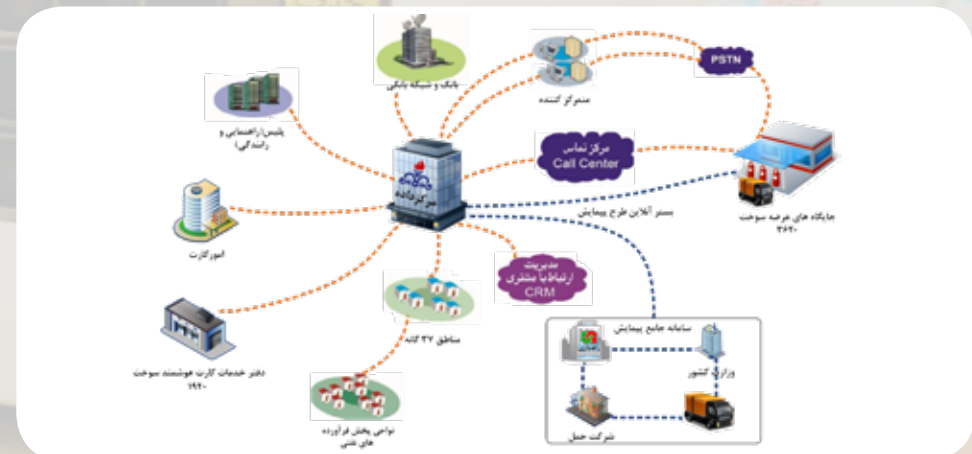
بانک و شبکه بانکی

متمرکز کننده

PSTN

پلیس(راهنمایی و رانندگی)

مرکز تماس
Call Center

مرکز داده

جایگاه های عرضه سوخت
۳۶۲۰

بستر آنلاین طرح پیمایش

امورکارت

مدیریت ارتباط با مشتری
CRM

مناطق ۳۷ گانه

سامانه جامع پیمایش

وزارت کشور

دفتر خدمات کارت هوشمند سوخت
۱۹۲۰

نواحی پخش فرآورده های نفتی

شرکت حمل